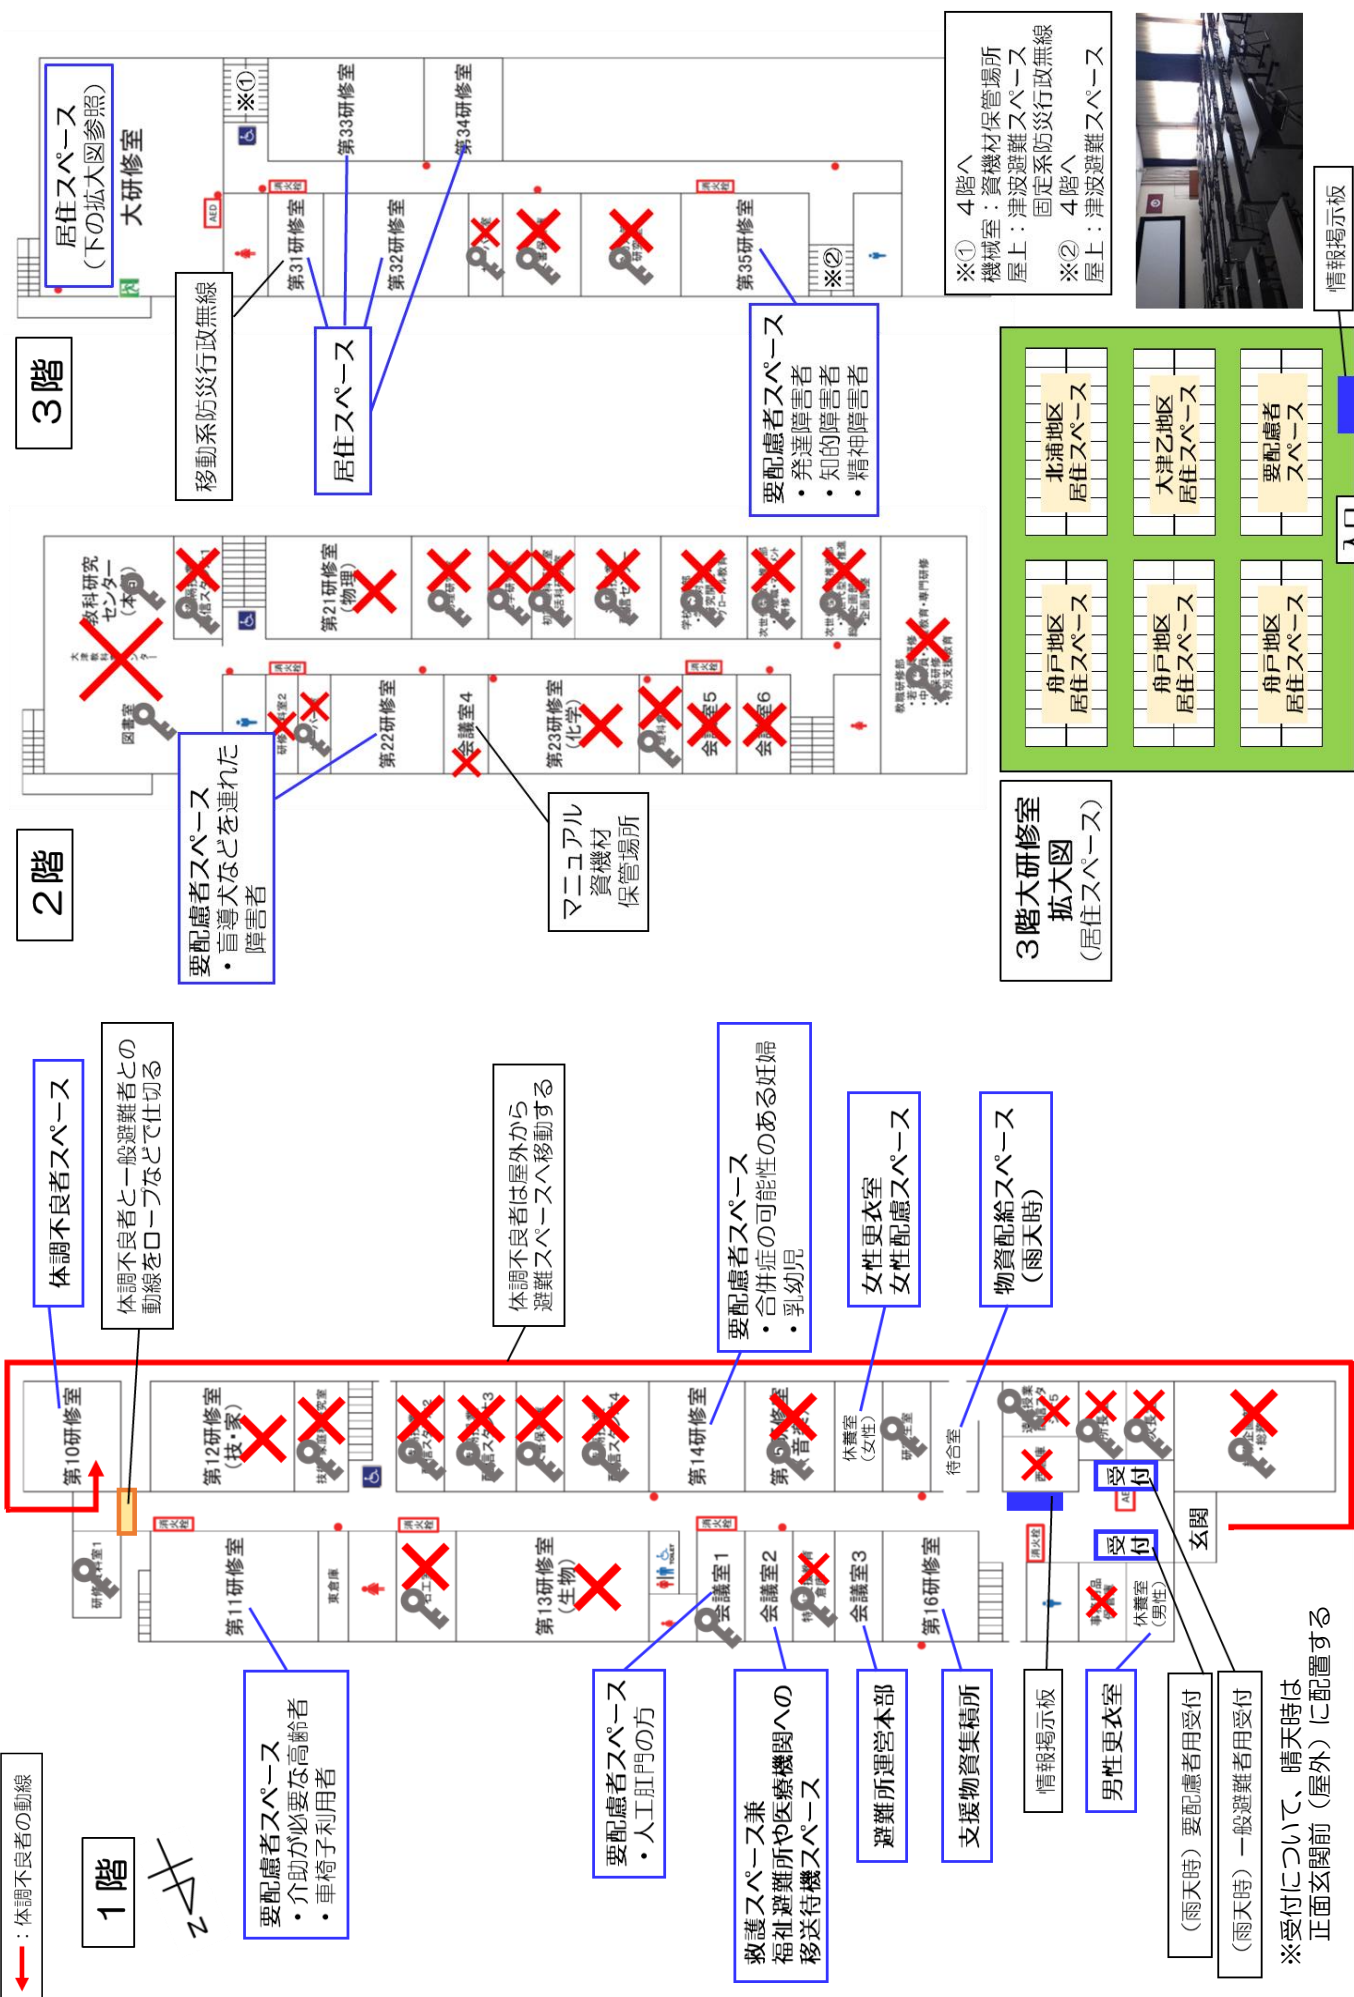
3階

居住スペース
（下の拡大図参照）
大研修室

※①
第33研修室
第34研修室
第31研修室
第32研修室
第35研修室
※②

移動系防災行政無線

居住スペース

要配慮者スペース
・発達障害者
・知的障害者
・精神障害者

※① 4階へ
機械室：資機材保管場所
屋上：津波避難スペース
固定系防災行政無線
※② 4階へ
屋上：津波避難スペース

情報掲示板

北浦地区
居住スペース
大津乙地区
居住スペース
要配慮者
スペース
舟戸地区
居住スペース
舟戸地区
居住スペース
舟戸地区
居住スペース

3階大研修室
拡大図
（居住スペース）

2階

教科研究
センター
（本館）
図書室
第21研修室
（物理）
第22研修室
会議室4
第23研修室
（化学）
会議室5
会議室6

要配慮者スペース
・盲導犬などを連れた
障害者

マニュアル
資機材
保管場所

1階

体調不良者スペース

体調不良者と一般避難者との
動線をロープなどで仕切る

体調不良者は屋外から
避難スペースへ移動する

要配慮者スペース
・合併症の可能性のある妊婦
・乳幼児

女性更衣室
女性配慮スペース

物資配給スペース
（雨天時）

第10研修室
第12研修室
（技・家）
第14研修室
休養室
（女性）
待合室
受付
受付
玄関
第11研修室
第13研修室
（生物）
会議室1
会議室2
会議室3
第16研修室
休養室
（男性）

要配慮者スペース
・介助が必要な高齢者
・車椅子利用者

要配慮者スペース
・人工肛門の方

救護スペース兼
福祉避難所や医療機関への
移送待機スペース

避難所運営本部

支援物資集積所

情報掲示板

男性更衣室

（雨天時）要配慮者用受付

（雨天時）一般避難者用受付

※受付について、晴天時は
正面玄関前（屋外）に配置する

：体調不良者の動線